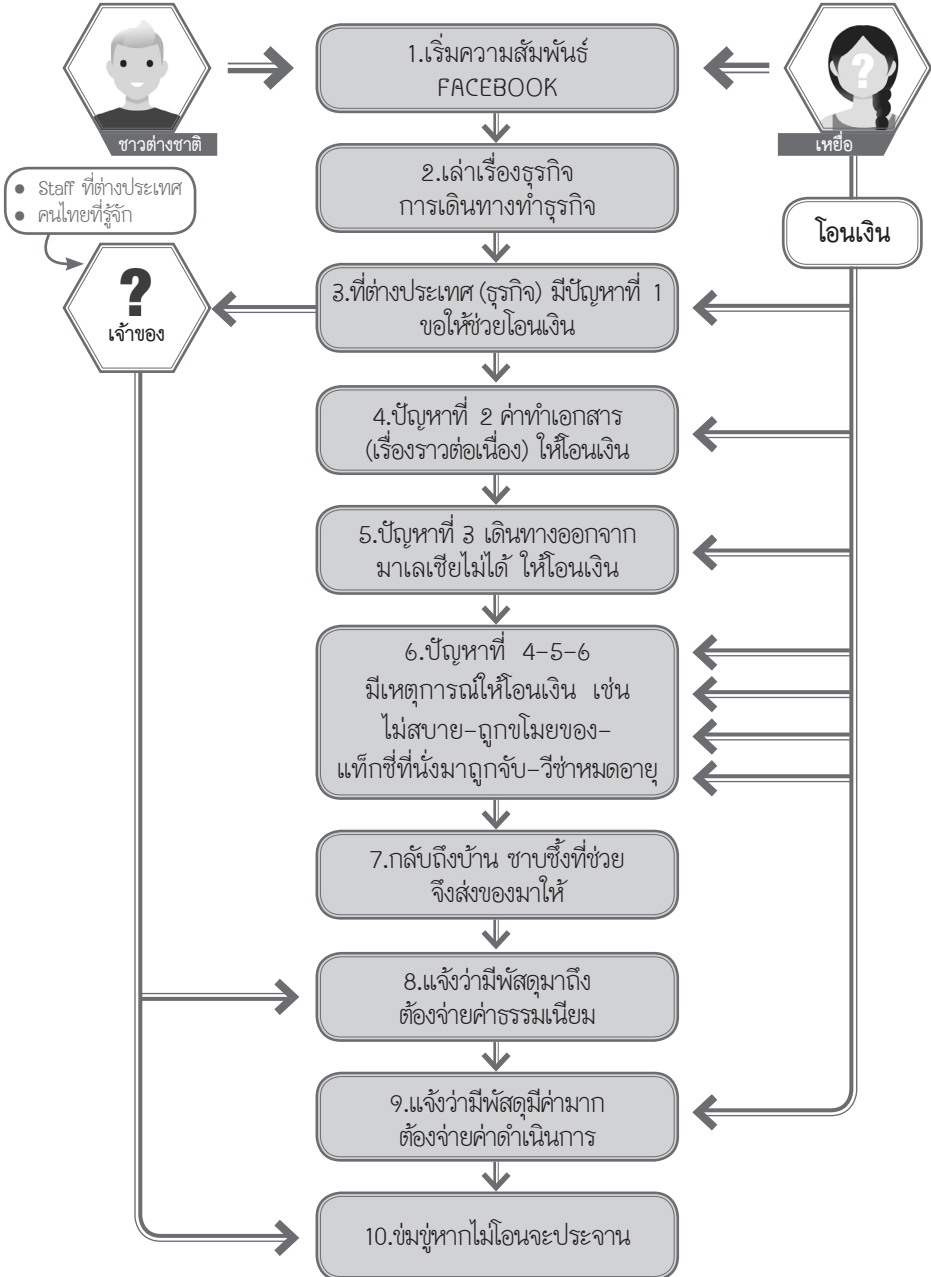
ชาวต่างชาติ

1.เริ่มความสัมพันธ์ FACEBOOK

เหยื่อ

2.เล่าเรื่องธุรกิจ การเดินทางทำธุรกิจ

● Staff ที่ต่างประเทศ
● คนไทยที่รู้จัก

โอนเงิน

?
เจ้าของ

3.ที่ต่างประเทศ (ธุรกิจ) มีปัญหาที่ 1 ขอให้ช่วยโอนเงิน

4.ปัญหาที่ 2 ค่าทำเอกสาร (เรื่องราวต่อเนื่อง) ให้โอนเงิน

5.ปัญหาที่ 3 เดินทางออกจาก มาเลเซียไม่ได้ ให้โอนเงิน

6.ปัญหาที่ 4-5-6 มีเหตุการณ์ให้โอนเงิน เช่น ไม่สบาย-ถูกขโมยของ- แท็กซี่ที่นั่งมาถูกจับ-วีซ่าหมดอายุ

7.กลับถึงบ้าน ซาบซึ้งที่ช่วย จึงส่งของมาให้

8.แจ้งว่ามีพัสดุมาถึง ต้องจ่ายค่าธรรมเนียม

9.แจ้งว่ามีพัสดุมีค่ามาก ต้องจ่ายค่าดำเนินการ

10.ข่มขู่หากไม่โอนจะประจาน